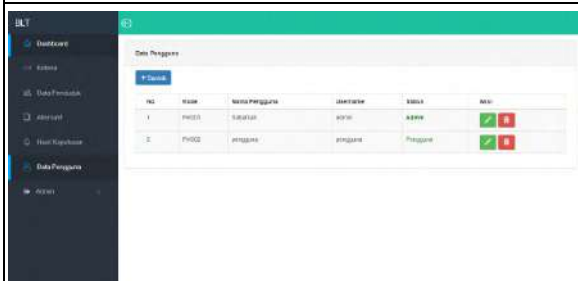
BLT

Dashboard

Kriteria

Data Penduduk

Alternatif

Hasil Keputusan

Data Pengguna

Admin

Data Pengguna

+ Tambah

| No | Kode | Nama Pengguna | Username | Status | Aksi |
|---|---|---|---|---|---|
| 1 | PN001 | Kelurahan | admin | admin | |
| 2 | PN002 | pengguna | pengguna | Pengguna | |